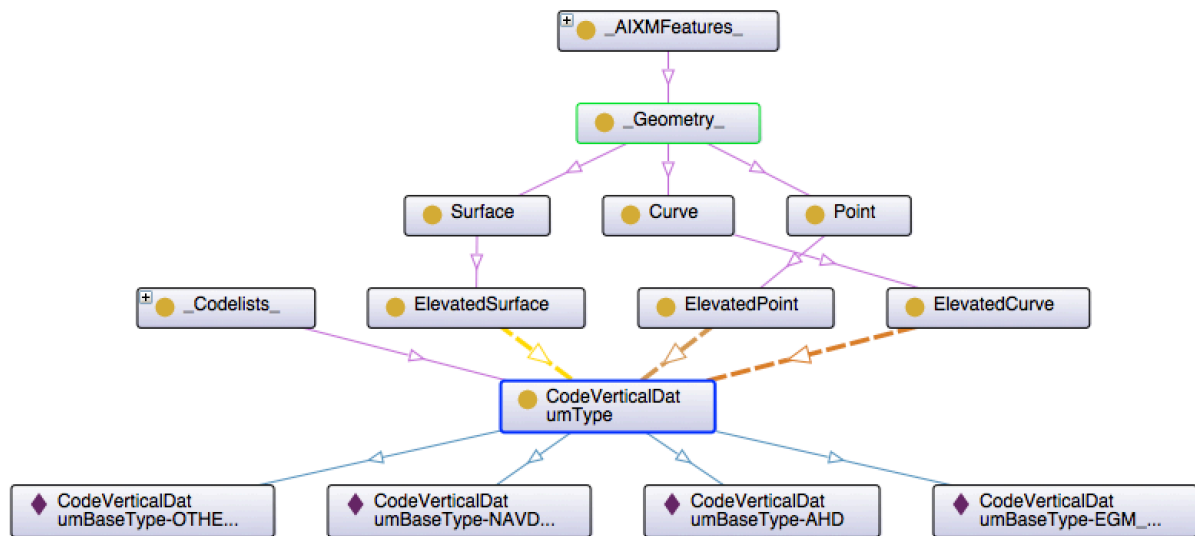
_AIXMFeatures_

_Geometry_

Surface

Curve

Point

_Codelists_

ElevatedSurface

ElevatedPoint

ElevatedCurve

CodeVerticalDatumType

CodeVerticalDatumBaseType-OTHE...

CodeVerticalDatumBaseType-NAVD...

CodeVerticalDatumBaseType-AHD

CodeVerticalDatumBaseType-EGM_...